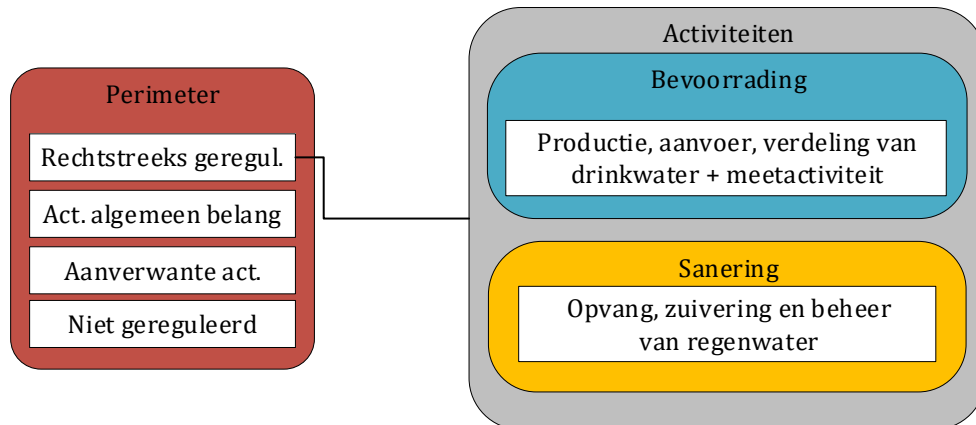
Perimeter

Rechtstreeks geregul.

Act. algemeen belang

Aanverwante act.

Niet gereguleerd

Activiteiten

Bevoorrading

Productie, aanvoer, verdeling van drinkwater + meetactiviteit

Sanering

Opvang, zuivering en beheer van regenwater